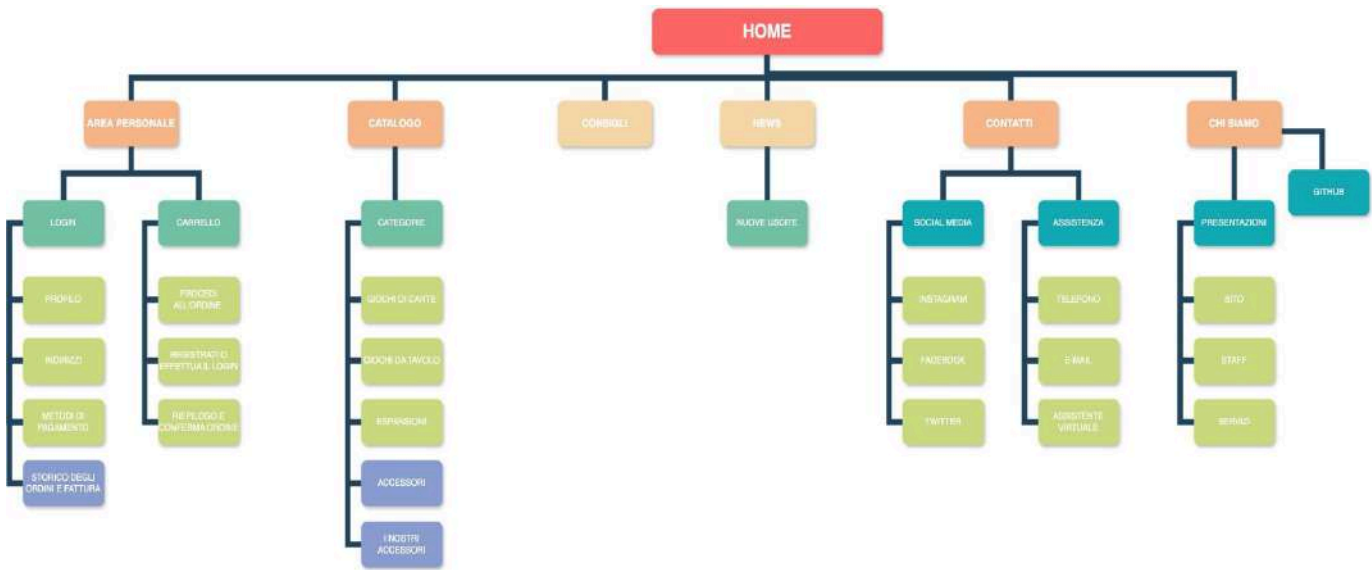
HOME

AREA PERSONALE

LOGIN

PROFILO

INDIRIZZI

METODI DI PAGAMENTO

STORICO DEGLI ORDINI E FATTURA

CARRELLO

PROCEDI ALL'ORDINE

REGISTRATI O EFFETTUA IL LOGIN

RIEPILOGO E CONFERMA ORDINE

CATALOGO

CATEGORIE

GIOCHI DI CARTE

GIOCHI DA TAVOLO

ESPANSIONI

ACCESSORI

I NOSTRI ACCESSORI

CONSIGLI

NEWS

NUOVE USCITE

CONTATTI

SOCIAL MEDIA

INSTAGRAM

FACEBOOK

TWITTER

ASSISTENZA

TELEFONO

E-MAIL

ASSISTENTE VIRTUALE

CHI SIAMO

PRESENTAZIONI

SITO

STAFF

SERVIZI

GITHUB